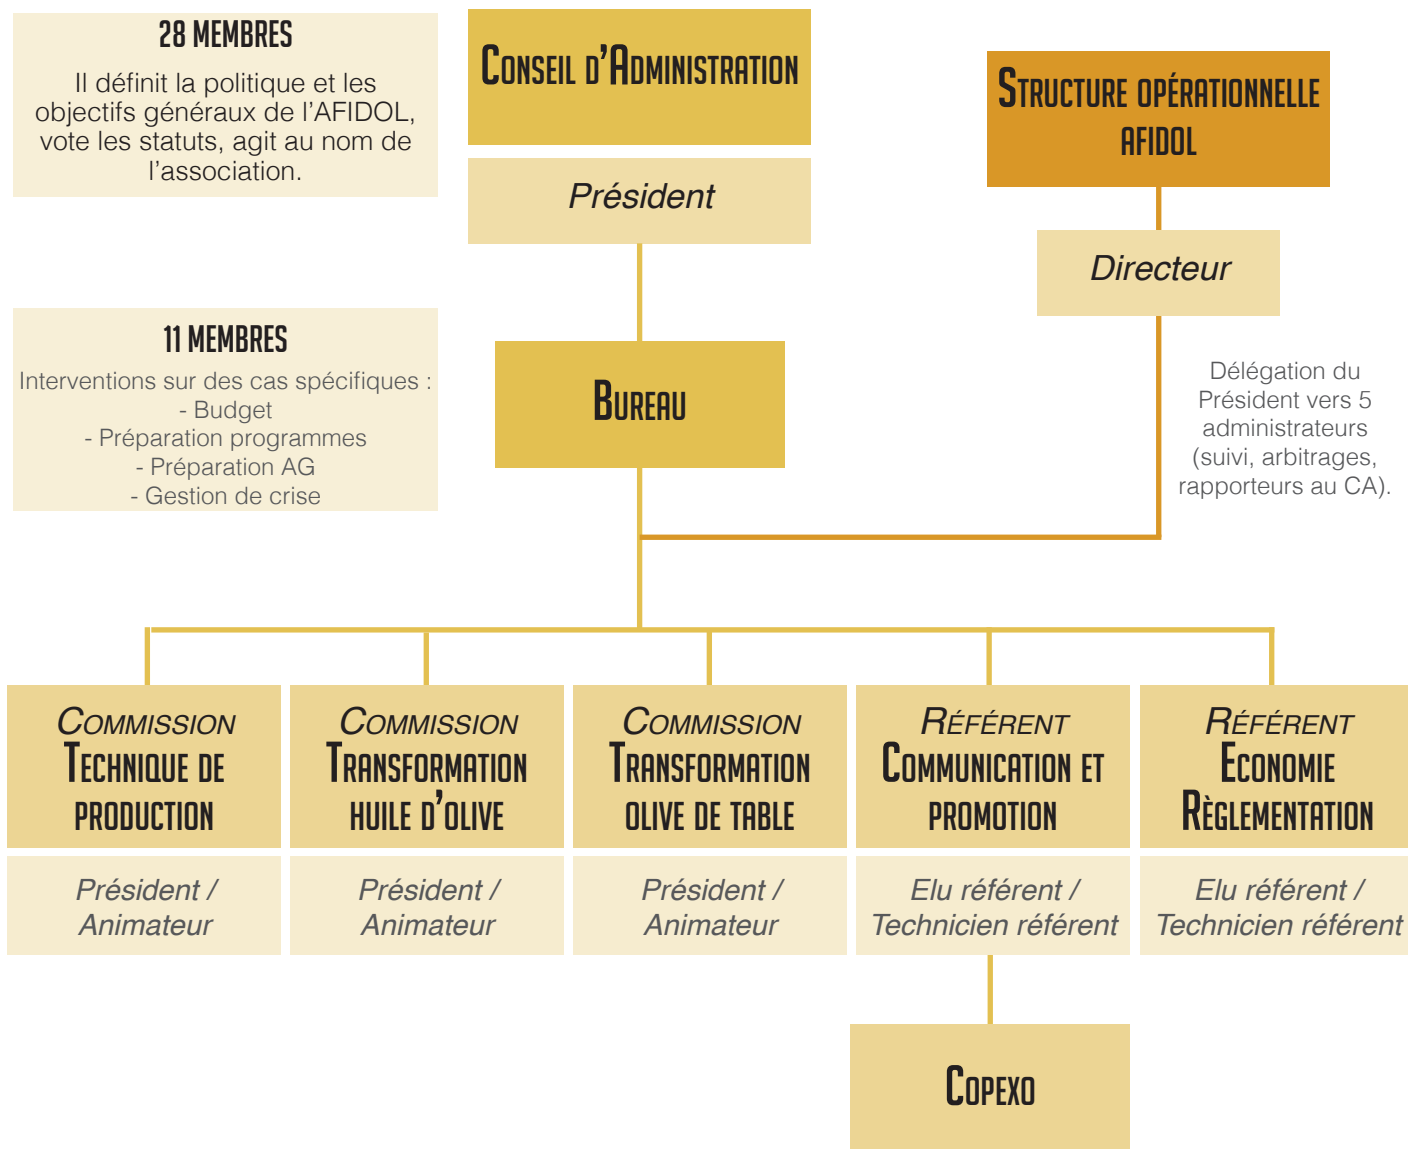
28 MEMBRES

Il définit la politique et les objectifs généraux de l'AFIDOL, vote les statuts, agit au nom de l'association.

CONSEIL D'ADMINISTRATION

Président

STRUCTURE OPÉRATIONNELLE AFIDOL

Directeur

11 MEMBRES

Interventions sur des cas spécifiques :
- Budget
- Préparation programmes
- Préparation AG
- Gestion de crise

BUREAU

Délégation du Président vers 5 administrateurs (suivi, arbitrages, rapporteurs au CA).

COMMISSION TECHNIQUE DE PRODUCTION

Président / Animateur

COMMISSION TRANSFORMATION HUILE D'OLIVE

Président / Animateur

COMMISSION TRANSFORMATION OLIVE DE TABLE

Président / Animateur

RÉFÉRENT COMMUNICATION ET PROMOTION

Elu référent / Technicien référent

RÉFÉRENT ECONOMIE RÈGLEMENTATION

Elu référent / Technicien référent

COPEXO